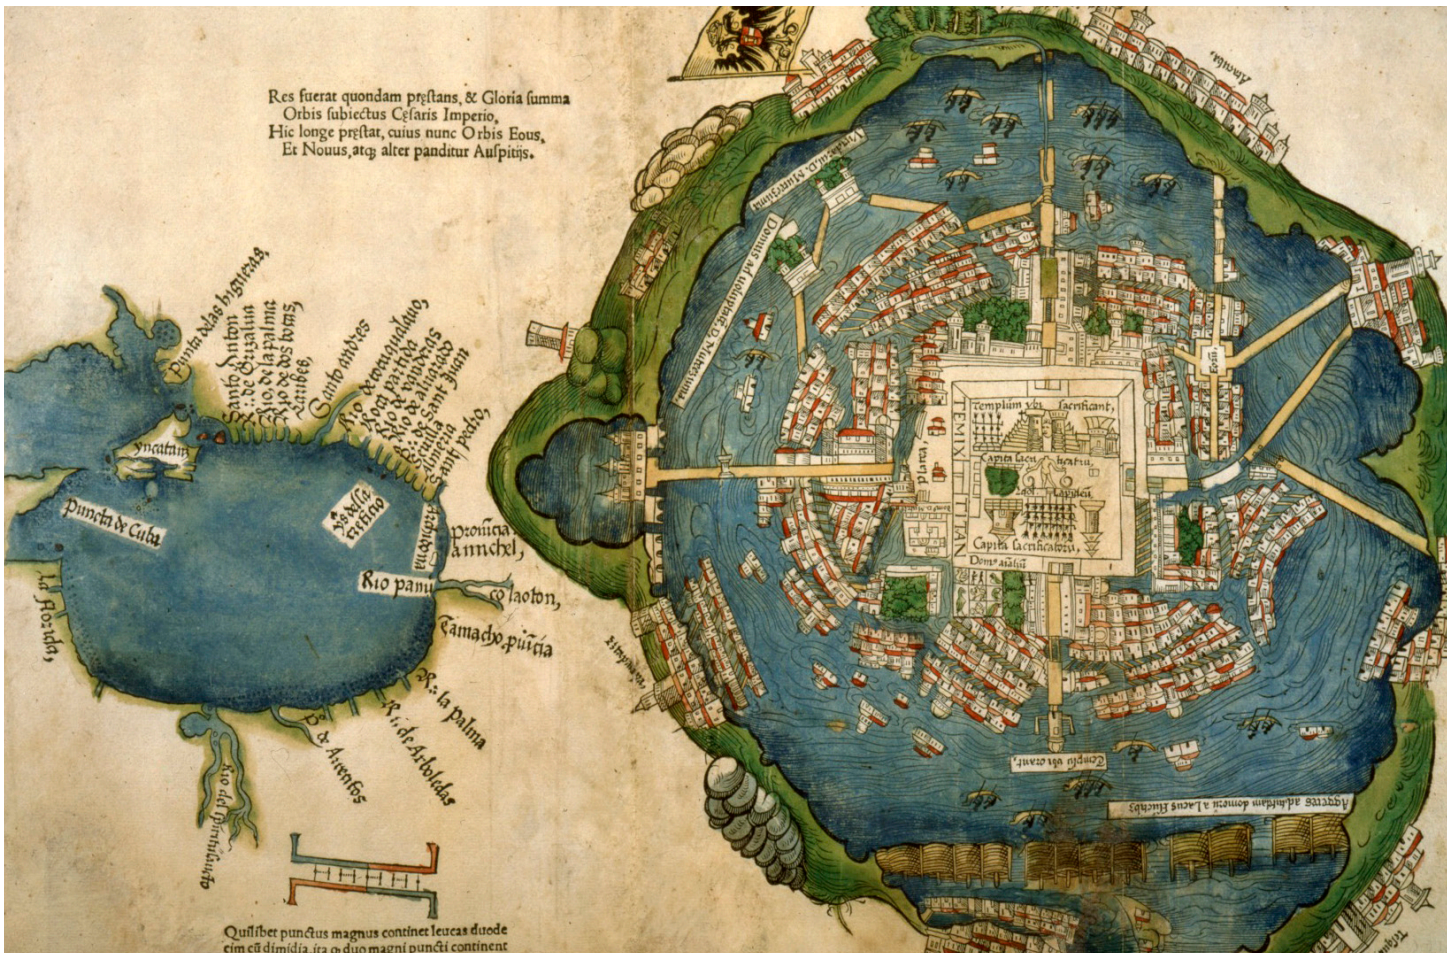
Res fuerat quondam prestans, & Gloria summa
Orbis subiectus Cesaris Imperio,
Hic longe prestat, cuius nunc Orbis Eous,
Et Nouus, atq; alter panditur Auspitijs.

Punta delas higueras
Santo Anton
Rio de Grijalva
Rio de la palma
Rio de dos homs
Caribes
Cabo andres
Rio de montaluo
Rio de palmas
Rio de vandera
Rio de alvarado
Sanct Juan
Almeria
Sant pedro
Yucatan
Puncta de Cuba
La Florida
Rio panu
Prouincia Amichel
Colaoton
Camacho puicia
R. la palma
R. de Arboledas
Rio del spiritu sancto
R. de Arenas

Templum vbi sacrificant
TEMIXTITAN
Capita sacrificatoru
Domus animalium
Templum vbi orant
Aggeres ad arcendam domum a Lacus fluctibus

Quilibet punctus magnus continet leucas duodecim cu dimidia, ita q duo magni puncti continent